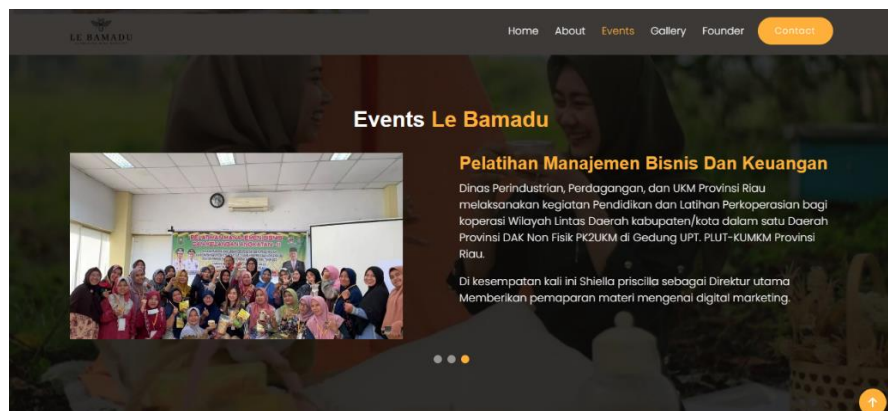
LE BAMADU

Home About Events Gallery Founder Contact

Events Le Bamadu

Pelatihan Manajemen Bisnis Dan Keuangan

Dinas Perindustrian, Perdagangan, dan UKM Provinsi Riau melaksanakan kegiatan Pendidikan dan Latihan Perkoperasian bagi koperasi Wilayah Lintas Daerah kabupaten/kota dalam satu Daerah Provinsi DAK Non Fisik PK2UKM di Gedung UPT. PLUT-KUMKM Provinsi Riau.

Di kesempatan kali ini Shiella priscilla sebagai Direktur utama Memberikan pemaparan materi mengenai digital marketing.